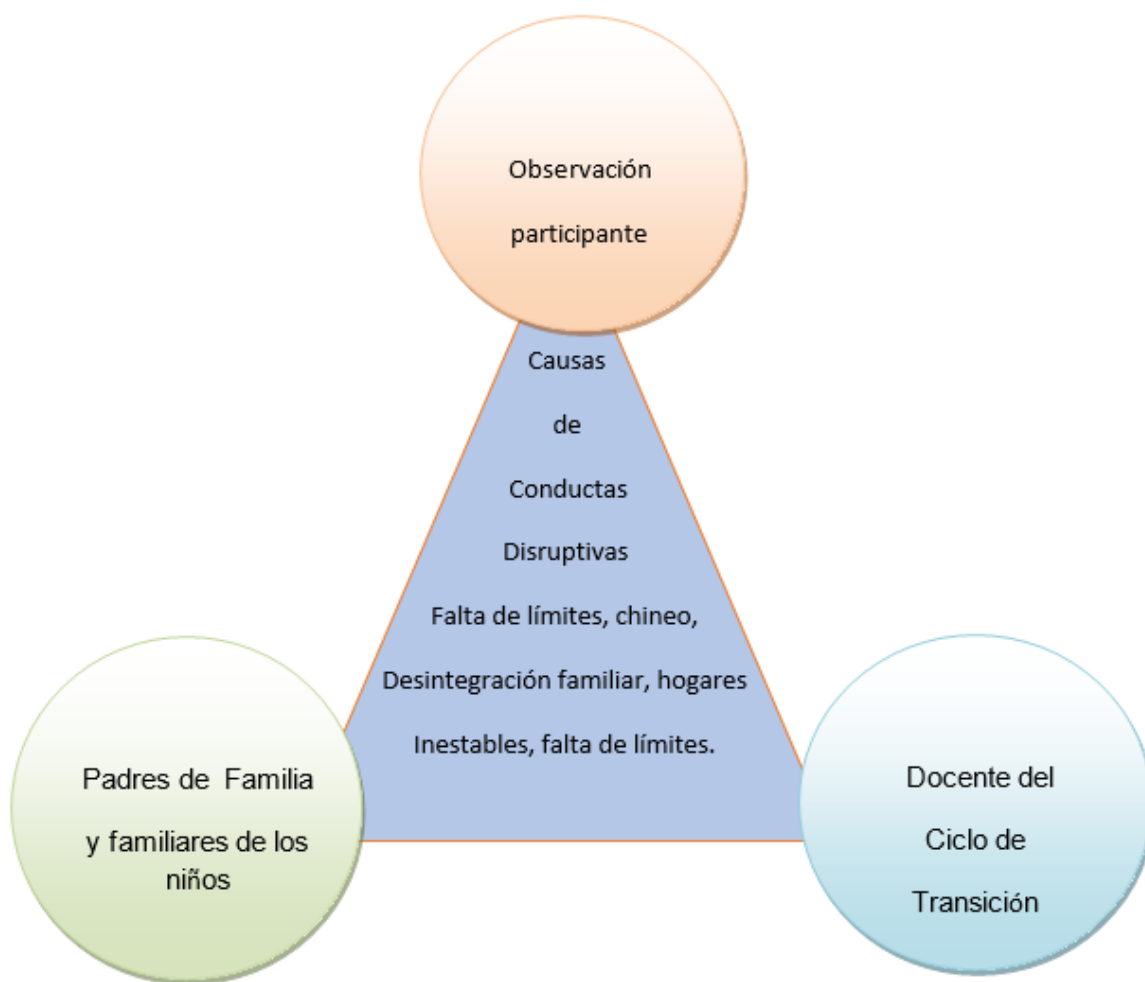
Observación participante

Causas de Conductas Disruptivas

Falta de límites, chineo, Desintegración familiar, hogares Inestables, falta de límites.

Padres de Familia y familiares de los niños

Docente del Ciclo de Transición